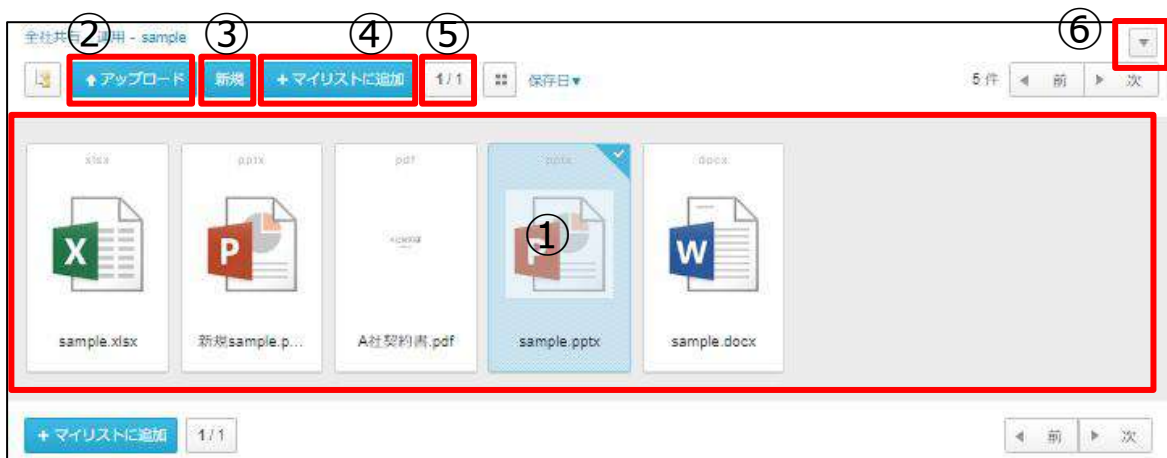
全社共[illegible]運用 - sample
②
③
④
⑤
⑥
アップロード
新規
+ マイリストに追加
1/1
保存日▾
5 件
◀ 前
▶ 次

xlsx
sample.xlsx
pptx
新規sample.p...
pdf
A社契約書.pdf
pptx
①
sample.pptx
docx
sample.docx

+ マイリストに追加
1/1
◀ 前
▶ 次